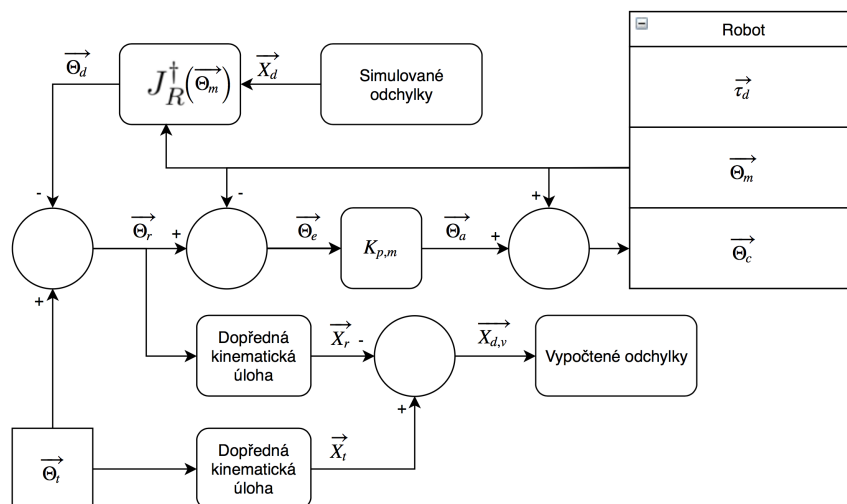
Robot

$\overrightarrow{\tau_d}$

$\overrightarrow{\Theta_m}$

$\overrightarrow{\Theta_c}$

$\overrightarrow{\Theta_d}$

$J_R^{\dagger}(\overrightarrow{\Theta_m})$

$\overrightarrow{X_d}$

Simulované odchylky

-

-

+

$\overrightarrow{\Theta_r}$

+

$\overrightarrow{\Theta_e}$

$K_{p,m}$

$\overrightarrow{\Theta_a}$

+

+

Dopředná kinematická úloha

$\overrightarrow{X_r}$

-

$\overrightarrow{X_{d,v}}$

Vypočtené odchylky

+

$\overrightarrow{\Theta_t}$

Dopředná kinematická úloha

$\overrightarrow{X_t}$